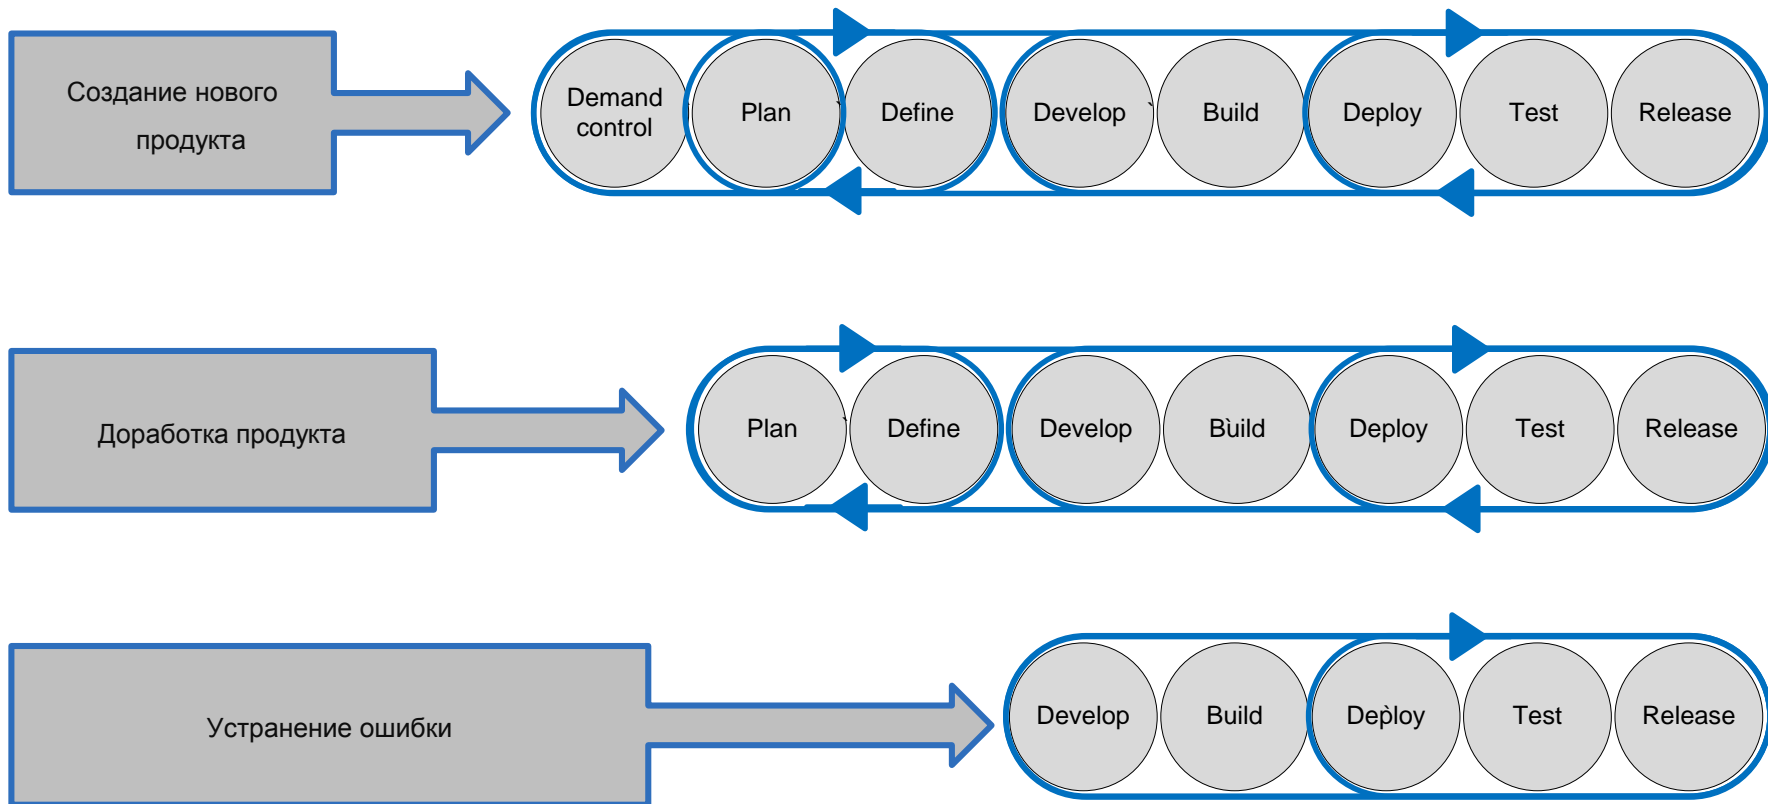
Создание нового продукта

Demand control

Plan

Define

Develop

Build

Deploy

Test

Release

Доработка продукта

Plan

Define

Develop

Build

Deploy

Test

Release

Устранение ошибки

Develop

Build

Deploy

Test

Release